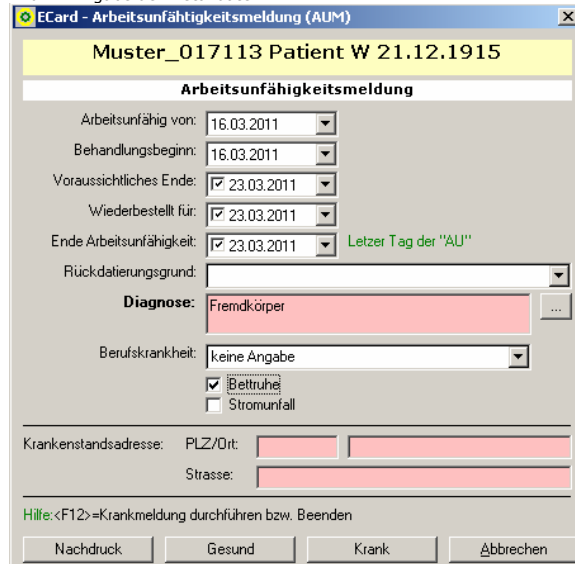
ECard - Arbeitsunfähtigkeitsmeldung (AUM)

Muster_017113 Patient W 21.12.1915

Arbeitsunfähigkeitsmeldung

Arbeitsunfähig von: 16.03.2011

Behandlungsbeginn: 16.03.2011

Voraussichtliches Ende: ☑ 23.03.2011

Wiederbestellt für: ☑ 23.03.2011

Ende Arbeitsunfähigkeit: ☑ 23.03.2011 Letzer Tag der "AU"

Rückdatierungsgrund:

Diagnose: Fremdkörper ...

Berufskrankheit: keine Angabe

☑ Bettruhe
☐ Stromunfall

Krankenstandsadresse: PLZ/Ort:

Strasse:

Hilfe:<F12>=Krankmeldung durchführen bzw. Beenden

Nachdruck | Gesund | Krank | Abbrechen